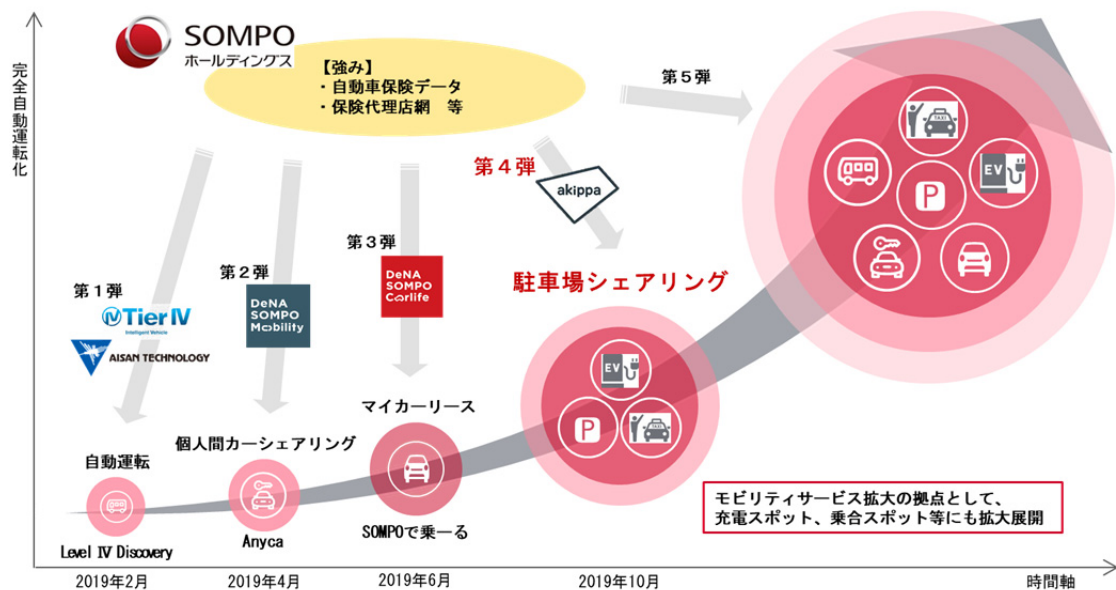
完全自動運転化

SOMPO
ホールディングス

【強み】
・自動車保険データ
・保険代理店網　等

第５弾

第４弾

akippa

第３弾

DeNA SOMPO Carlife

第２弾

DeNA SOMPO Mobility

第１弾

Tier IV
Intelligent Vehicle

AISAN TECHNOLOGY

駐車場シェアリング

EV

P

マイカーリース

個人間カーシェアリング

自動運転

Level IV Discovery

Anyca

SOMPOで乗ーる

モビリティサービス拡大の拠点として、
充電スポット、乗合スポット等にも拡大展開

2019年2月

2019年4月

2019年6月

2019年10月

時間軸